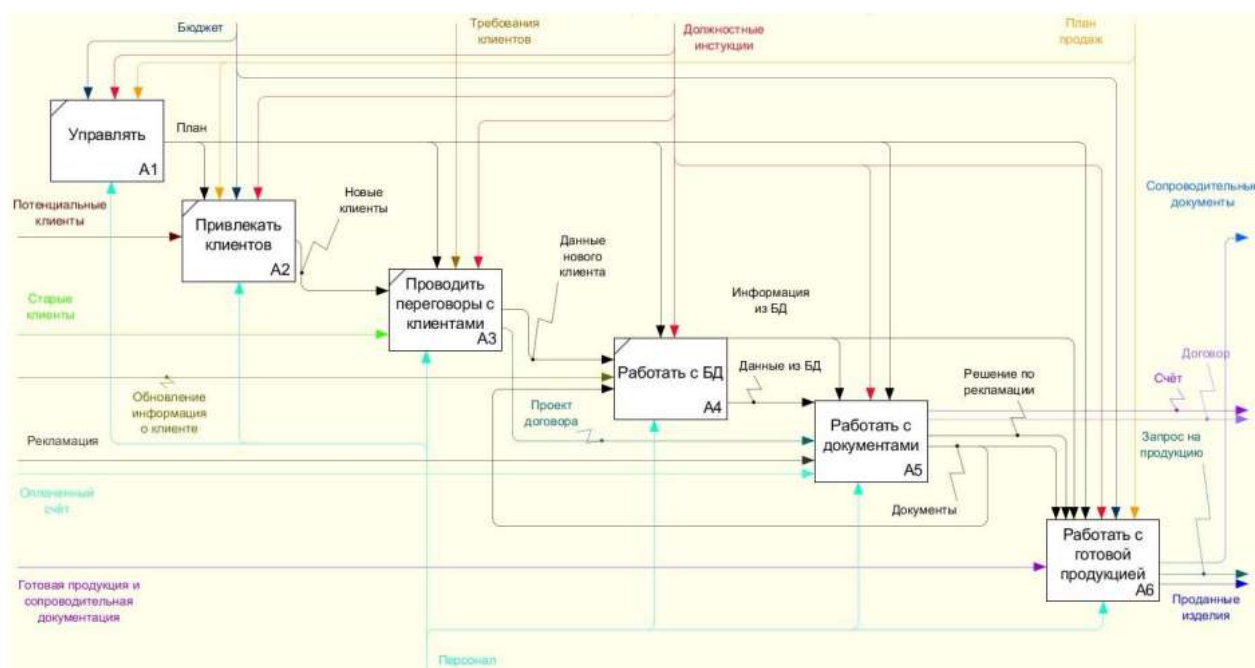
Бюджет

Требования клиентов

Должностные инстукции

План продаж

Управлять

A1

План

Потенциальные клиенты

Привлекать клиентов

A2

Новые клиенты

Проводить переговоры с клиентами

A3

Данные нового клиента

Старые клиенты

Информация из БД

Работать с БД

A4

Данные из БД

Обновление информация о клиенте

Проект договора

Работать с документами

A5

Решение по рекламации

Рекламация

Оплаченный счёт

Документы

Работать с готовой продукцией

A6

Готовая продукция и сопроводительная документация

Сопроводительные документы

Договор

Счёт

Запрос на продукцию

Проданные изделия

Персонал